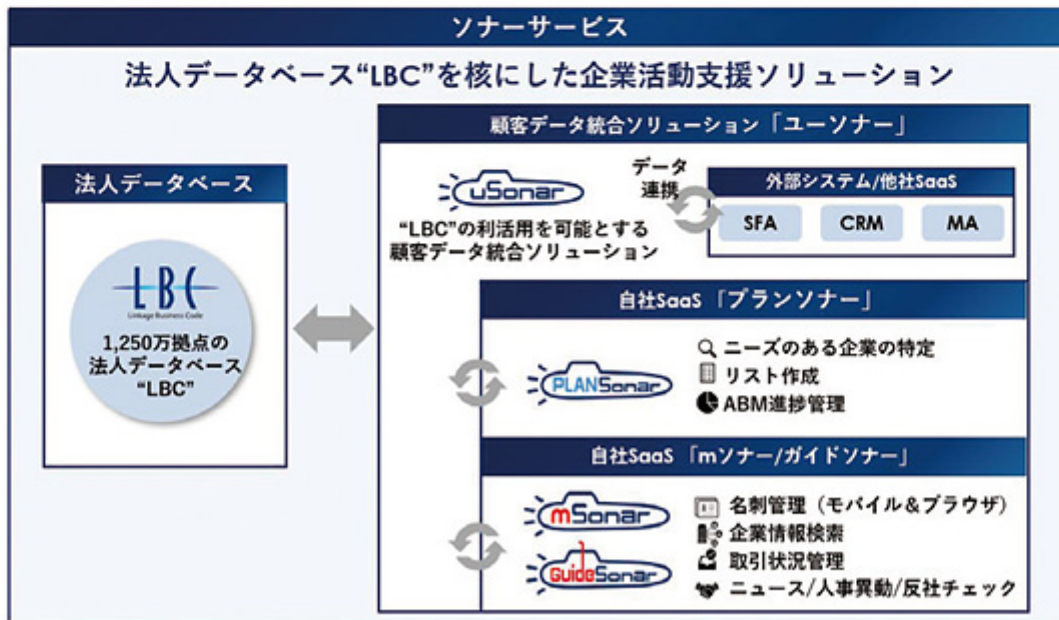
ソナーサービス

法人データベース"LBC"を核にした企業活動支援ソリューション

法人データベース

LBC
Linkage Business Code

1,250万拠点の法人データベース"LBC"

顧客データ統合ソリューション「ユーソナー」

uSonar

"LBC"の利活用を可能とする顧客データ統合ソリューション

データ連携

外部システム/他社SaaS

SFA

CRM

MA

自社SaaS「プランソナー」

PLANSonar

ニーズのある企業の特定

リスト作成

ABM進捗管理

自社SaaS「mソナー/ガイドソナー」

mSonar

GuideSonar

名刺管理（モバイル&ブラウザ）

企業情報検索

取引状況管理

ニュース/人事異動/反社チェック